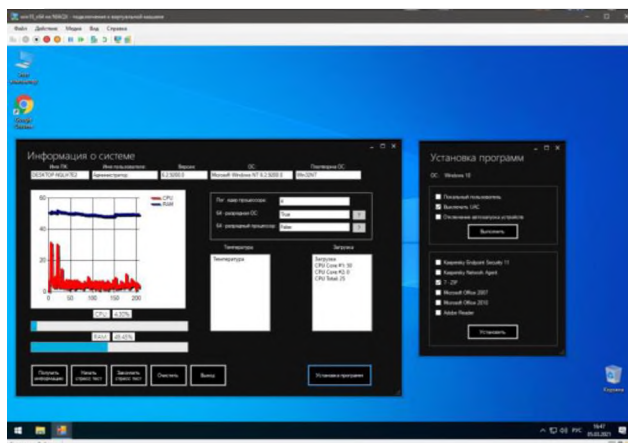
win10_x64 на NB621 - подключение к виртуальной машине
Файл Действие Медиа Вид Справка

Информация о системе

Имя ПК: DESKTOP-NGLK7C2
Имя пользователя: Администратор
Версия: 6.2.9200.0
ОС: Microsoft Windows NT 6.2.9200.0
Платформа ОС: Win32NT

CPU
RAM

60
40
20
0
0 50 100 150 200

Кол. ядер процессора: 4
64 разрядная ОС: True
64 разрядный процессор: False

Температура
Температура

Загрузка
Загрузка
CPU Core #1: 50
CPU Core #2: 0
CPU Total: 25

CPU: 4,00%
RAM: 45,45%

Получить информацию
Начать стресс тест
Закончить стресс тест
Очистить
Выход

Установка программ

Установка программ

ОС: Windows 10

Локальный пользователь
Выключить UAC
Отключение автозапуска устройств

Выполнить

Kaspersky Endpoint Security 11
Kaspersky Network Agent
7-ZIP
Microsoft Office 2007
Microsoft Office 2010
Adobe Reader

Установить

РУС 16:47 05.03.2021